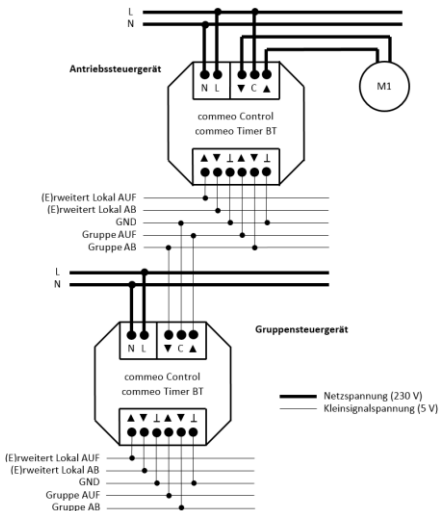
L
N

Antriebssteuergerät

N L ▼ C ▲

M1

commeo Control
commeo Timer BT

▲ ▼ ⊥ ▲ ▼ ⊥

(E)rweitert Lokal AUF
(E)rweitert Lokal AB
GND
Gruppe AUF
Gruppe AB

L
N

Gruppensteuergerät

N L ▼ C ▲

commeo Control
commeo Timer BT

▲ ▼ ⊥ ▲ ▼ ⊥

Netzspannung (230 V)
Kleinsignalspannung (5 V)

(E)rweitert Lokal AUF
(E)rweitert Lokal AB
GND
Gruppe AUF
Gruppe AB